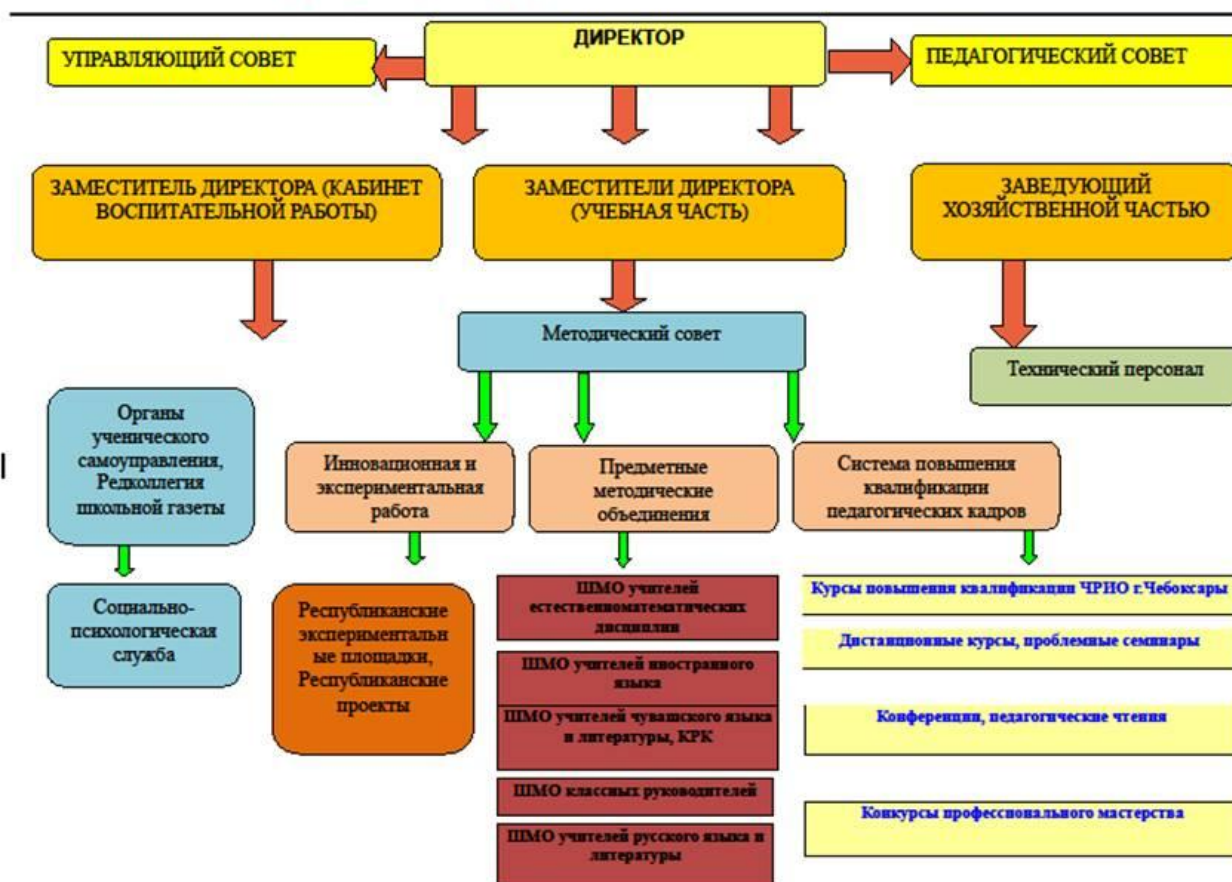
ДИРЕКТОР

УПРАВЛЯЮЩИЙ СОВЕТ

ПЕДАГОГИЧЕСКИЙ СОВЕТ

ЗАМЕСТИТЕЛЬ ДИРЕКТОРА (КАБИНЕТ ВОСПИТАТЕЛЬНОЙ РАБОТЫ)

ЗАМЕСТИТЕЛИ ДИРЕКТОРА (УЧЕБНАЯ ЧАСТЬ)

ЗАВЕДУЮЩИЙ ХОЗЯЙСТВЕННОЙ ЧАСТЬЮ

Методический совет

Технический персонал

Органы ученического самоуправления, Редколлегия школьной газеты

Инновационная и экспериментальная работа

Предметные методические объединения

Система повышения квалификации педагогических кадров

Социально-психологическая служба

Республиканские экспериментальные площадки, Республиканские проекты

ШМО учителей естественноматематических дисциплин

ШМО учителей иностранного языка

ШМО учителей чувашского языка и литературы, КРК

ШМО классных руководителей

ШМО учителей русского языка и литературы

Курсы повышения квалификации ЧРИО г.Чебоксары

Дистанционные курсы, проблемные семинары

Конференции, педагогические чтения

Конкурсы профессионального мастерства